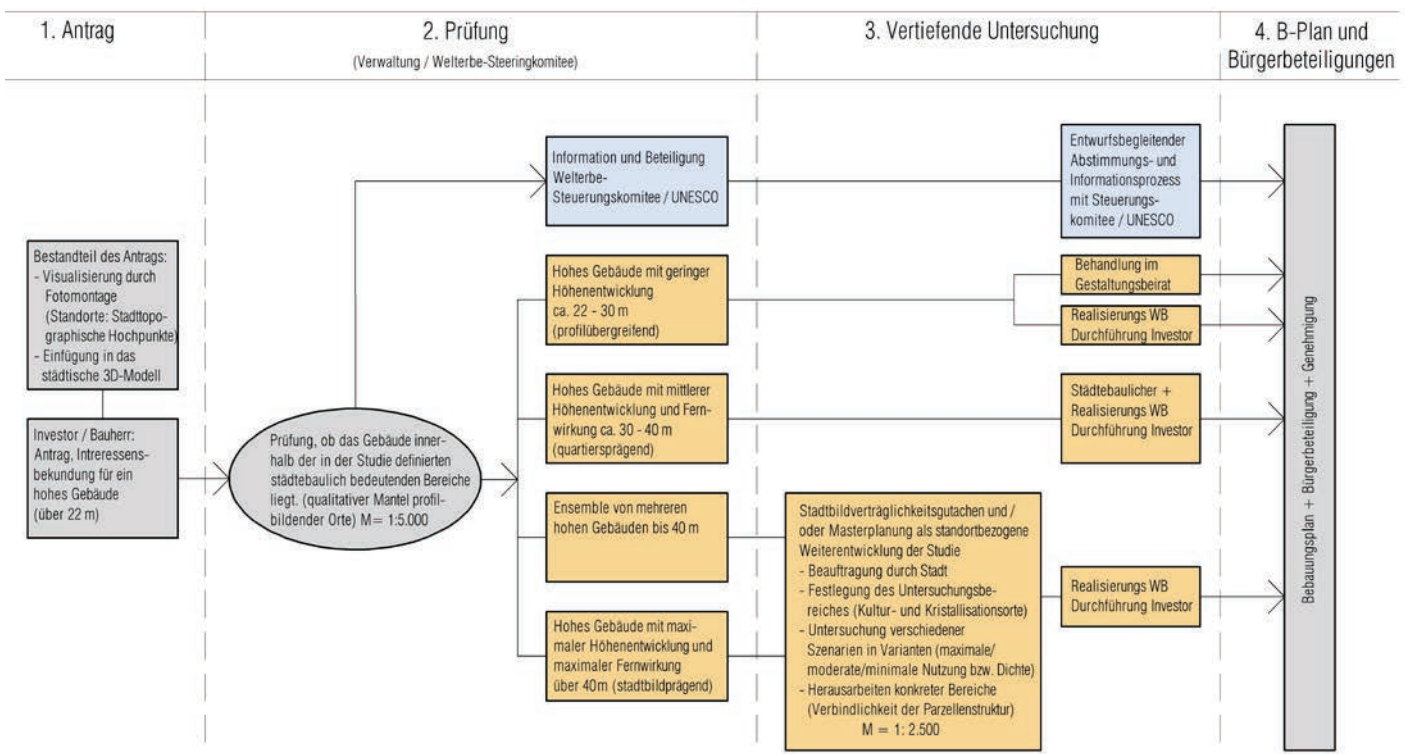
1. Antrag

2. Prüfung
(Verwaltung / Welterbe-Steeringkomitee)

3. Vertiefende Untersuchung

4. B-Plan und Bürgerbeteiligungen

Bestandteil des Antrags:
- Visualisierung durch Fotomontage (Standorte: Stadttopographische Hochpunkte)
- Einfügung in das städtische 3D-Modell

Investor / Bauherr: Antrag, Intereessensbekundung für ein hohes Gebäude (über 22 m)

Prüfung, ob das Gebäude innerhalb der in der Studie definierten städtebaulich bedeutenden Bereiche liegt. (qualitativer Mantel profilbildender Orte) M= 1:5.000

Information und Beteiligung Welterbe-Steuerungskomitee / UNESCO

Hohes Gebäude mit geringer Höhenentwicklung ca. 22 - 30 m (profilübergreifend)

Hohes Gebäude mit mittlerer Höhenentwicklung und Fernwirkung ca. 30 - 40 m (quartiersprägend)

Ensemble von mehreren hohen Gebäuden bis 40 m

Hohes Gebäude mit maximaler Höhenentwicklung und maximaler Fernwirkung über 40m (stadtbildprägend)

Stadtbildverträglichkeitsgutachen und / oder Masterplanung als standortbezogene Weiterentwicklung der Studie
- Beauftragung durch Stadt
- Festlegung des Untersuchungsbereiches (Kultur- und Kristallisationsorte)
- Untersuchung verschiedener Szenarien in Varianten (maximale/ moderate/minimale Nutzung bzw. Dichte)
- Herausarbeiten konkreter Bereiche (Verbindlichkeit der Parzellenstruktur)
M = 1: 2.500

Entwurfsbegleitender Abstimmungs- und Informationsprozess mit Steuerungskomitee / UNESCO

Behandlung im Gestaltungsbeirat

Realisierungs WB Durchführung Investor

Städtebaulicher + Realisierungs WB Durchführung Investor

Realisierungs WB Durchführung Investor

Bebauungsplan + Bürgerbeteiligung + Genehmigung